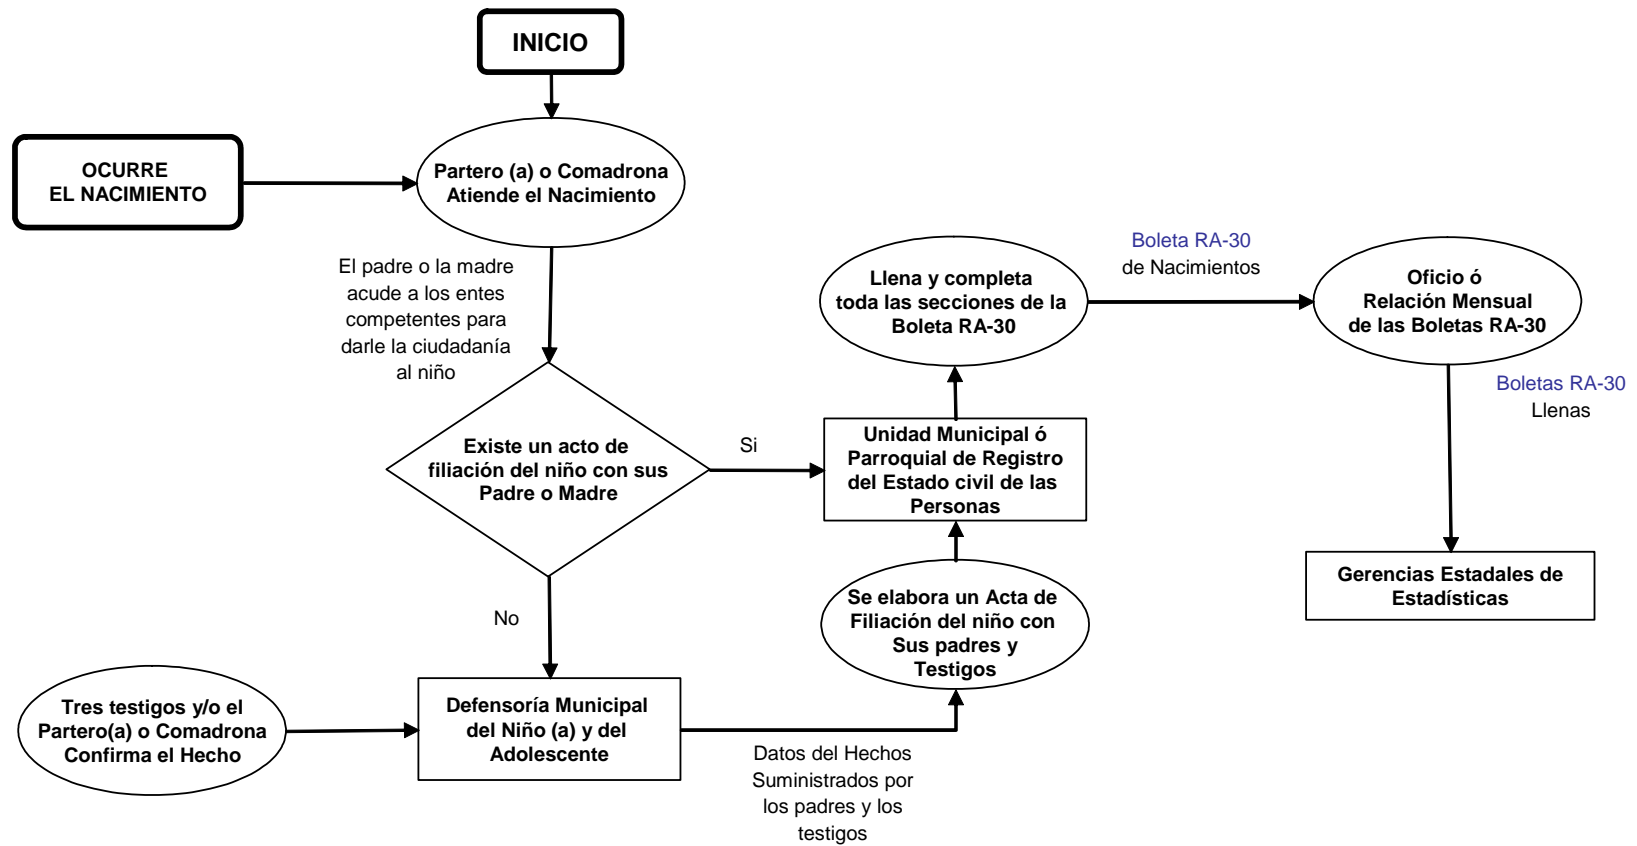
INICIO

OCURRE EL NACIMIENTO

Partero (a) o Comadrona Atiende el Nacimiento

El padre o la madre acude a los entes competentes para darle la ciudadanía al niño

Existe un acto de filiación del niño con sus Padre o Madre

Si

No

Unidad Municipal ó Parroquial de Registro del Estado civil de las Personas

Llena y completa toda las secciones de la Boleta RA-30

Boleta RA-30 de Nacimientos

Oficio ó Relación Mensual de las Boletas RA-30

Boletas RA-30 Llenas

Gerencias Estadales de Estadísticas

Tres testigos y/o el Partero(a) o Comadrona Confirma el Hecho

Defensoría Municipal del Niño (a) y del Adolescente

Datos del Hechos Suministrados por los padres y los testigos

Se elabora un Acta de Filiación del niño con Sus padres y Testigos